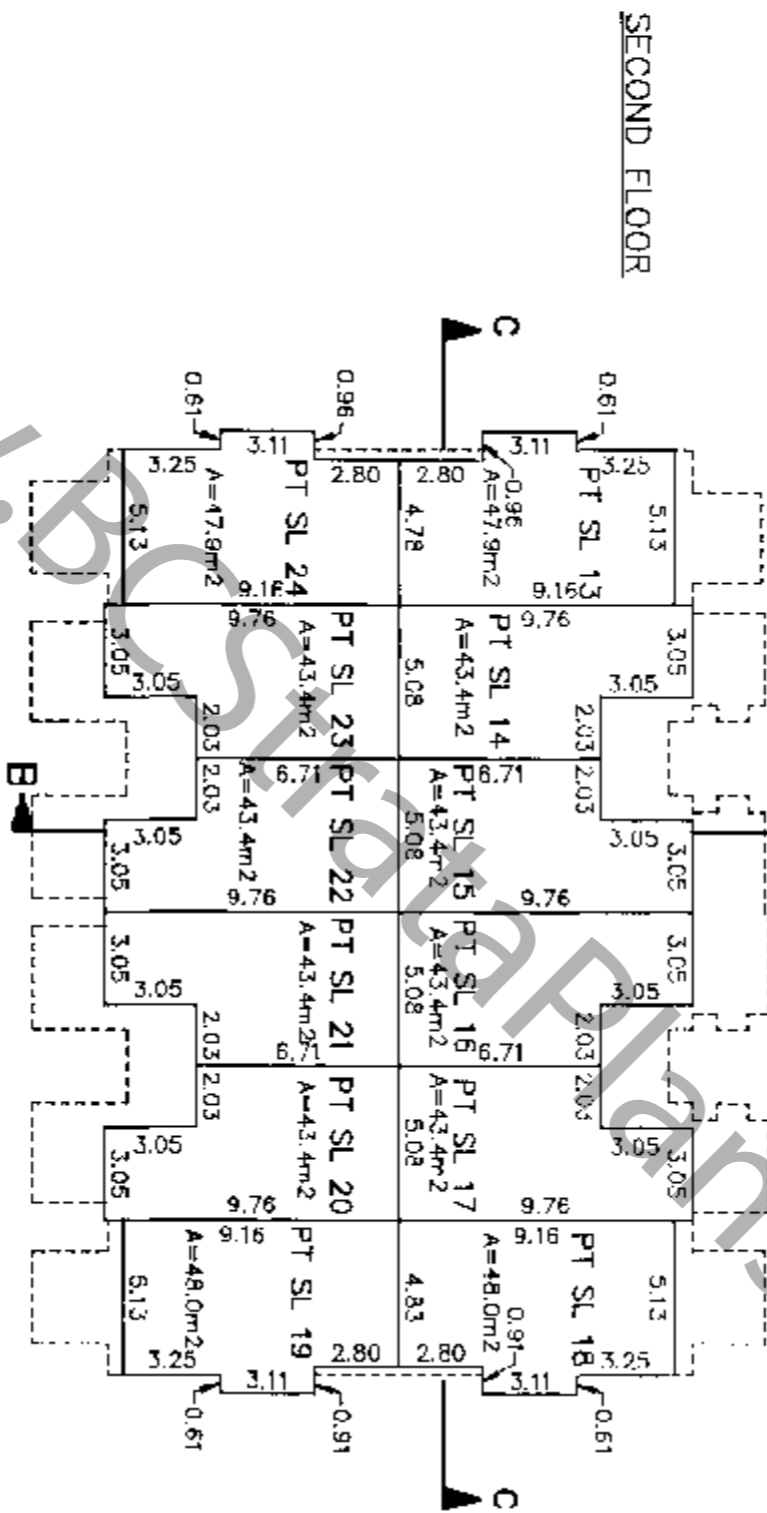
SECOND FLOOR

C

C

B

0.61
0.96
3.11
3.25
2.80
PT SL 24
A=47.9m2
5.13
9.16

0.61
3.11
0.96
A=47.9m2
PT SL 13
3.25
5.13
2.80
4.78
9.16

9.76
PT SL 23
A=43.4m2
3.05
3.05
2.03

9.76
PT SL 14
A=43.4m2
5.08
3.05
3.05
2.03

6.71
PT SL 22
A=43.4m2
2.03
3.05
3.05
9.76

PT SL 15
A=43.4m2
5.08
6.71
2.03
3.05
3.05
9.76

PT SL 21
A=43.4m2
3.05
3.05
2.03
6.71

PT SL 16
A=43.4m2
5.08
6.71
3.05
3.05
2.03

PT SL 20
A=43.4m2
2.03
3.05
3.05
9.76

PT SL 17
A=43.4m2
5.08
2.03
3.05
3.05
9.76

9.16
PT SL 19
A=48.0m2
5.13
3.25
2.80
3.11
0.61
0.91

9.16
PT SL 18
A=48.0m2
4.83
0.91
2.80
3.11
3.25
5.13
0.61

BC Strata Plans